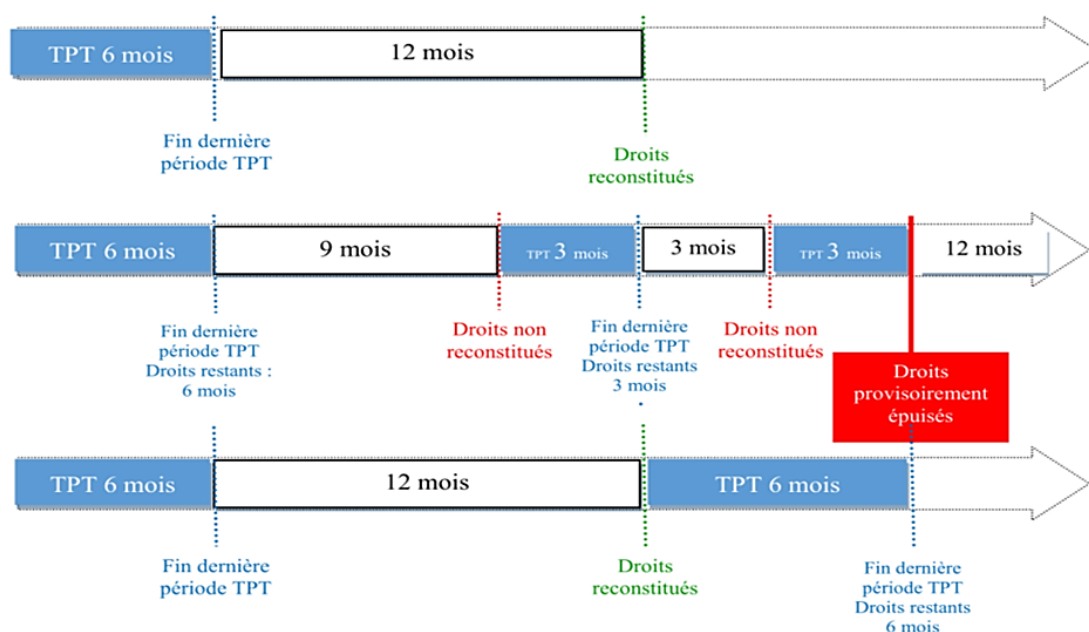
TPT 6 mois

12 mois

Fin dernière période TPT

Droits reconstitués

TPT 6 mois

9 mois

TPT 3 mois

3 mois

TPT 3 mois

12 mois

Fin dernière période TPT Droits restants : 6 mois

Droits non reconstitués

Fin dernière période TPT Droits restants 3 mois

Droits non reconstitués

Droits provisoirement épuisés

TPT 6 mois

12 mois

TPT 6 mois

Fin dernière période TPT

Droits reconstitués

Fin dernière période TPT Droits restants 6 mois